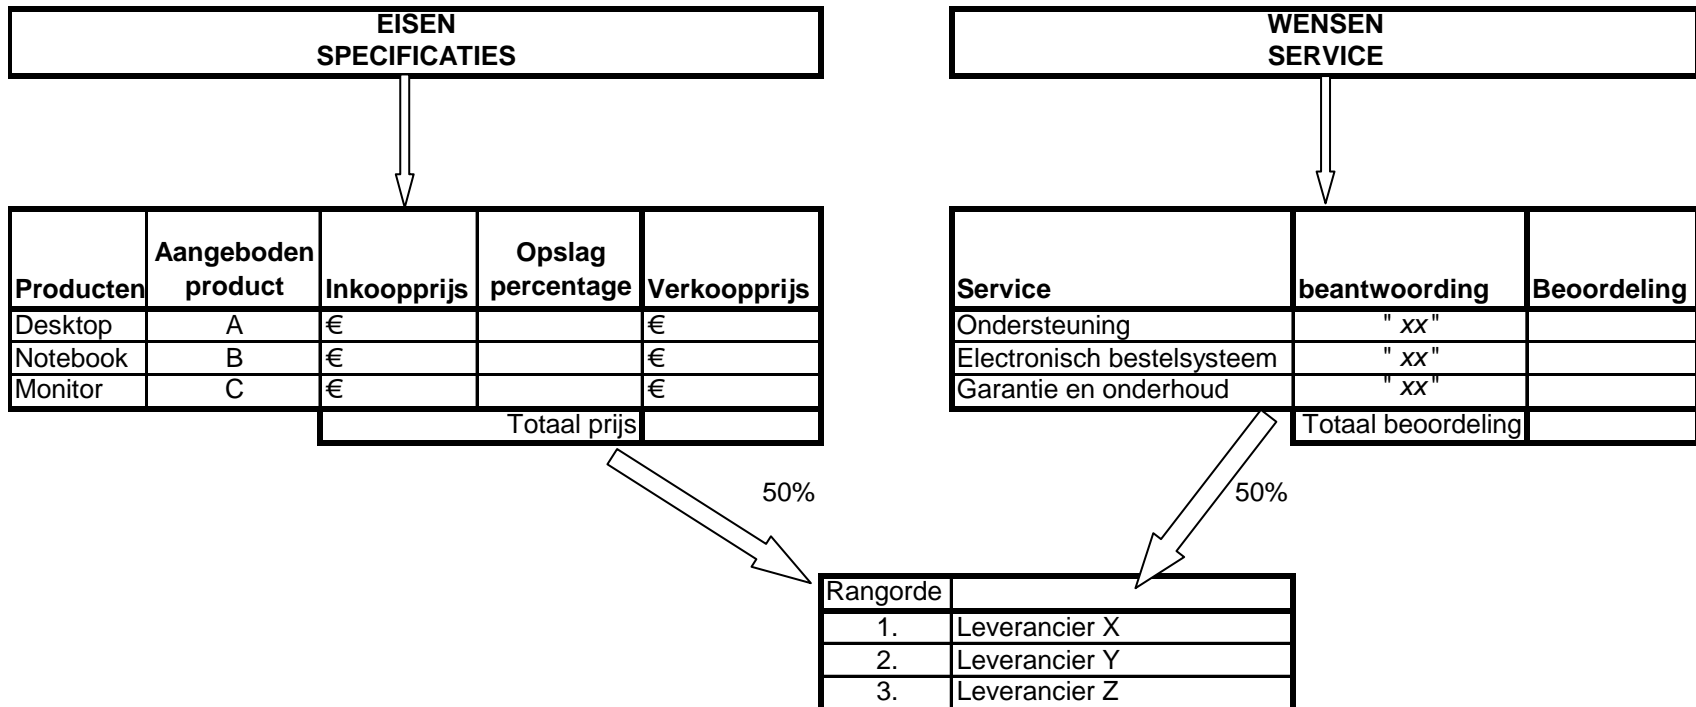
EISEN
SPECIFICATIES

WENSEN
SERVICE

| Producten | Aangeboden product | Inkoopprijs | Opslag percentage | Verkoopprijs |
|---|---|---|---|---|
| Desktop | A | € | | € |
| Notebook | B | € | | € |
| Monitor | C | € | | € |
| | | Totaal prijs | | |

| Service | beantwoording | Beoordeling |
|---|---|---|
| Ondersteuning | " *xx* " | |
| Electronisch bestelsysteem | " *xx* " | |
| Garantie en onderhoud | " *xx* " | |
| | Totaal beoordeling | |

50%

50%

| Rangorde | |
|---|---|
| 1. | Leverancier X |
| 2. | Leverancier Y |
| 3. | Leverancier Z |